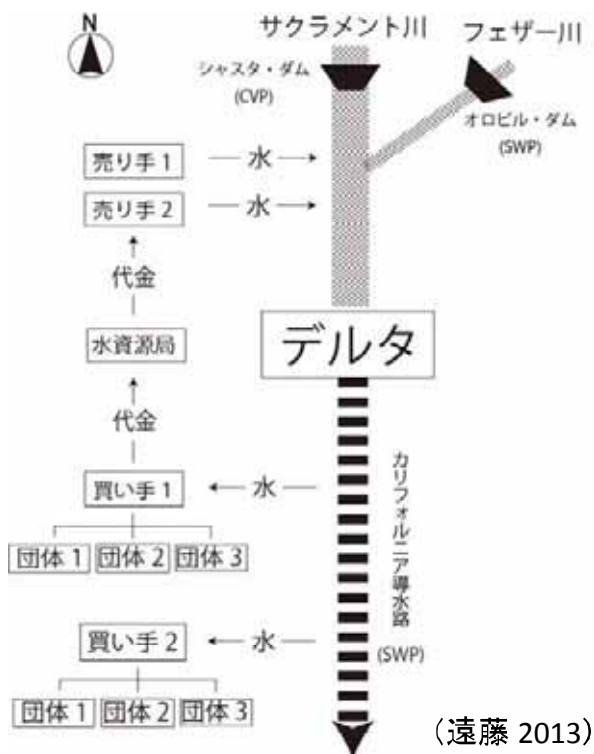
N

サクラメント川

フェザー川

シャスタ・ダム (CVP)

オロビル・ダム (SWP)

売り手 1 — 水 →

売り手 2 — 水 →

代金

水資源局

代金

デルタ

買い手 1 ← 水 —

団体 1 団体 2 団体 3

カリフォルニア導水路 (SWP)

買い手 2 ← 水 —

団体 1 団体 2 団体 3

（遠藤 2013）